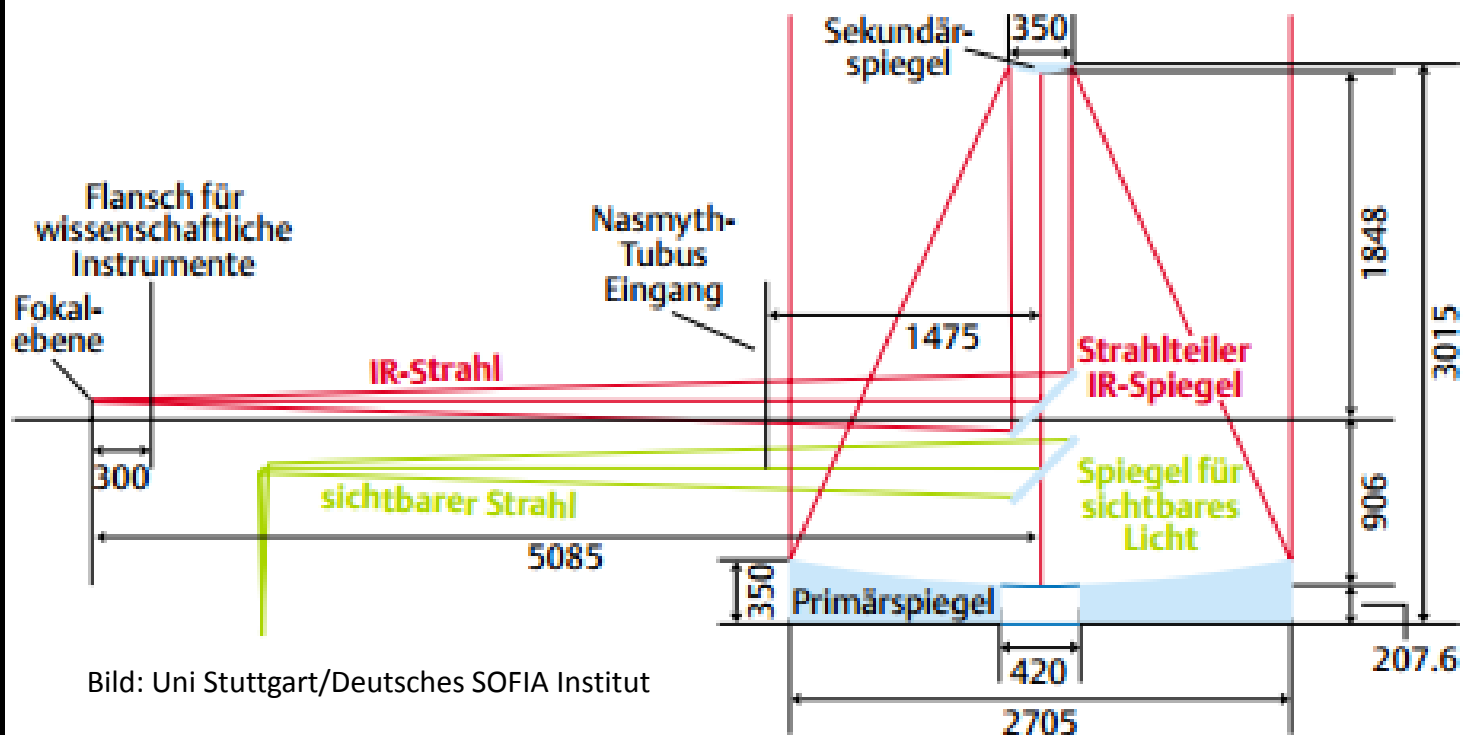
Sekundärspiegel
350
Flansch für wissenschaftliche Instrumente
Nasmyth-Tubus Eingang
1848
3015
Fokalebene
1475
Strahlteiler IR-Spiegel
IR-Strahl
300
Spiegel für sichtbares Licht
906
sichtbarer Strahl
5085
350
Primärspiegel
420
207.6
Bild: Uni Stuttgart/Deutsches SOFIA Institut
2705